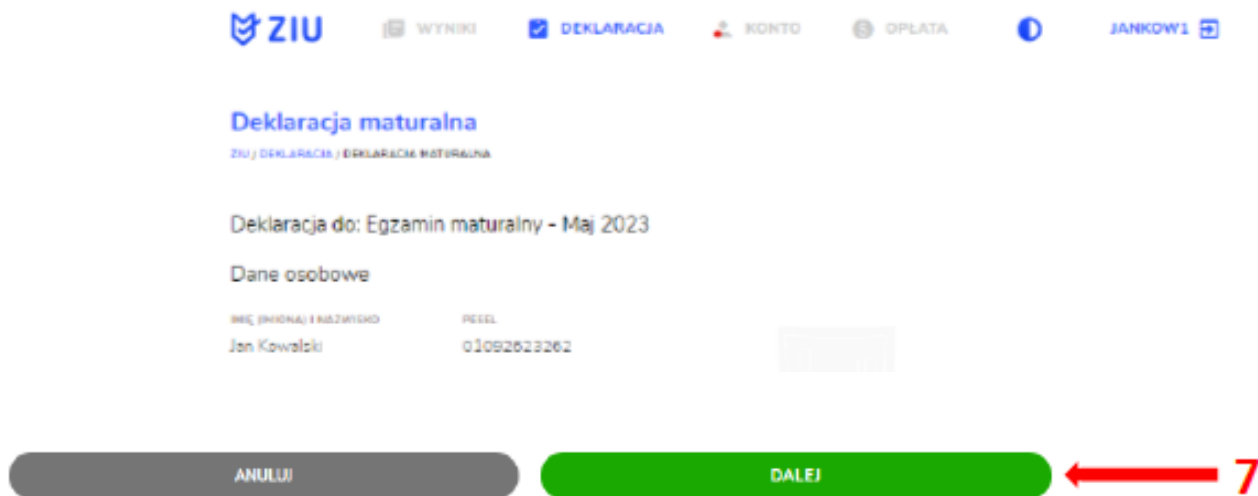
ZIU WYNIKI DEKLARACJA KONTO OPŁATA JANKOW1

Deklaracja maturalna

ZIU / DEKLARACJA / DEKLARACJA MATURALNA

Deklaracja do: Egzamin maturalny - Maj 2023

Dane osobowe

| IMIĘ (IMIONA) I NAZWISKO | PESEL |
|---|---|
| Jan Kowalski | 01092623262 |

ANULUJ

DALEJ

7